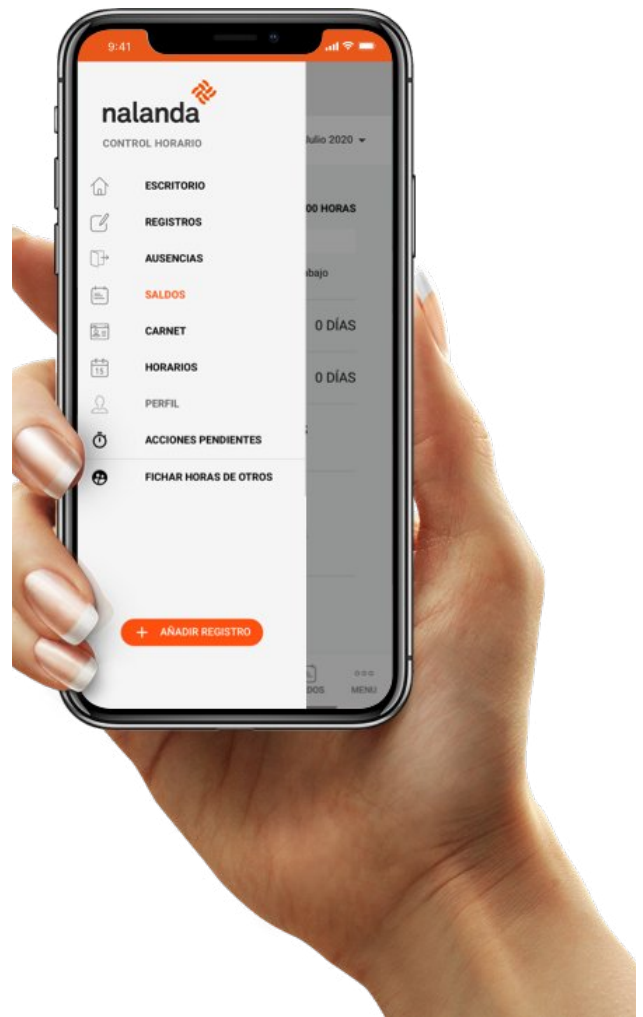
9:41

nalanda

CONTROL HORARIO

ESCRITORIO

REGISTROS

AUSENCIAS

SALDOS

CARNET

15

HORARIOS

PERFIL

ACCIONES PENDIENTES

FICHAR HORAS DE OTROS

+ AÑADIR REGISTRO

Julio 2020

00 HORAS

bajo

0 DÍAS

0 DÍAS

DOS

MENU